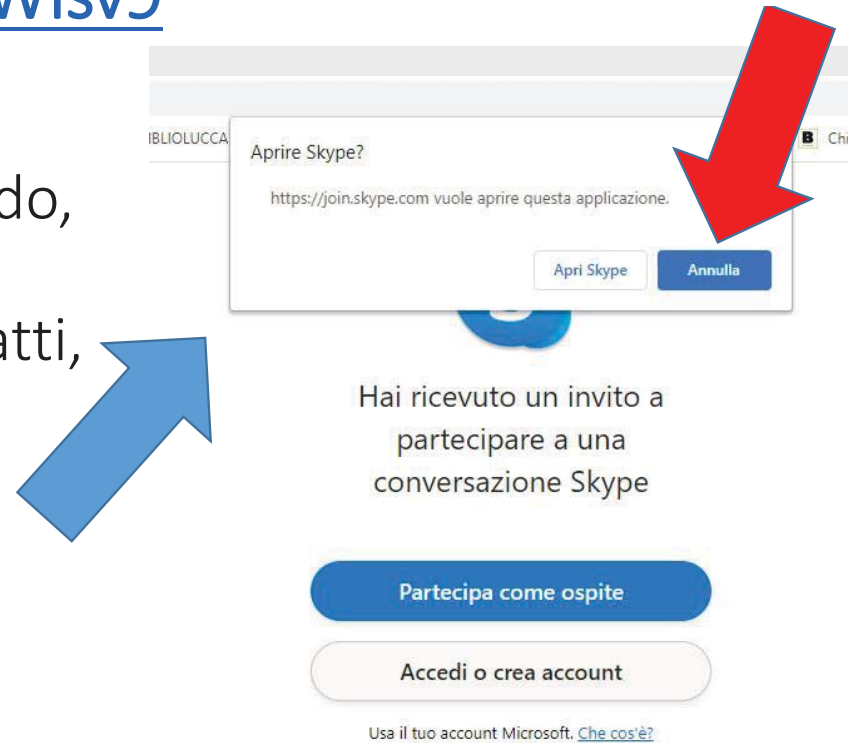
WisvJ

do,

atti,

IBLIOLUCCA

B Chi

Aprire Skype?

https://join.skype.com vuole aprire questa applicazione.

Apri Skype

Annulla

Hai ricevuto un invito a partecipare a una conversazione Skype

Partecipa come ospite

Accedi o crea account

Usa il tuo account Microsoft. Che cos'è?